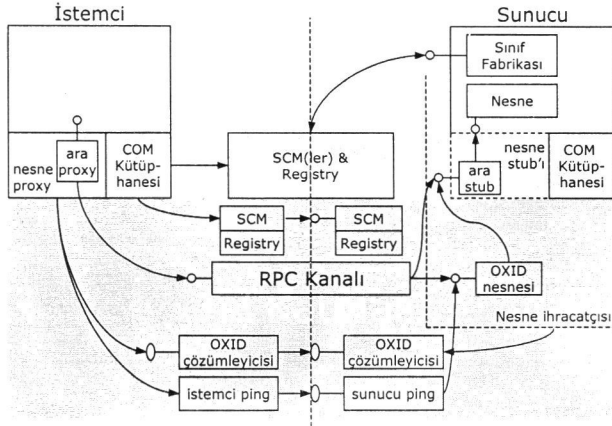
İstemci

Sunucu

Sınıf Fabrikası

Nesne

nesne proxy

ara proxy

COM Kütüphanesi

SCM(ler) & Registry

nesne stub'ı

ara stub

COM Kütüphanesi

SCM

Registry

SCM

Registry

RPC Kanalı

OXID nesnesi

Nesne ihracatçısı

OXID çözümleyicisi

OXID çözümleyicisi

istemci ping

sunucu ping